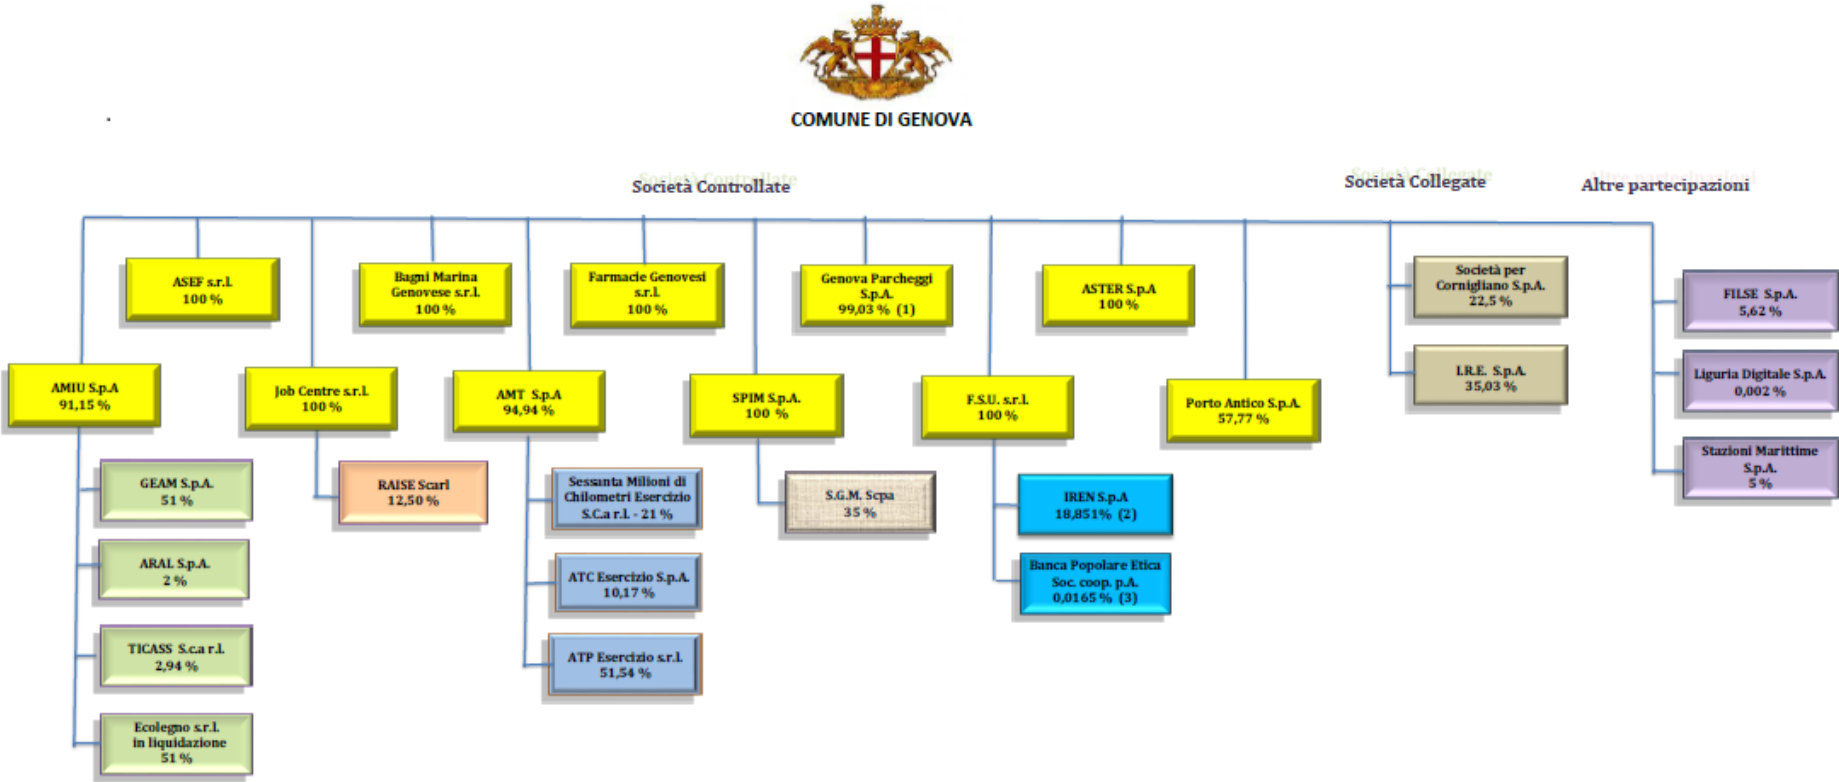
COMUNE DI GENOVA

Società Controllate

Società Collegate

Altre partecipazioni

ASEF s.r.l.
100 %

Bagni Marina Genovese s.r.l.
100 %

Farmacie Genovesi s.r.l.
100 %

Genova Parcheggi S.p.A.
99,03 % (1)

ASTER S.p.A
100 %

Società per Cornigliano S.p.A.
22,5 %

I.R.E. S.p.A.
35,03 %

FILSE S.p.A.
5,62 %

Liguria Digitale S.p.A.
0,002 %

Stazioni Marittime S.p.A.
5 %

AMIU S.p.A
91,15 %

Job Centre s.r.l.
100 %

AMT S.p.A
94,94 %

SPIM S.p.A.
100 %

F.S.U. s.r.l.
100 %

Porto Antico S.p.A.
57,77 %

GEAM S.p.A.
51 %

ARAL S.p.A.
2 %

TICASS S.ca r.l.
2,94 %

Ecolegno s.r.l. in liquidazione
51 %

RAISE Scarl
12,50 %

Sessanta Milioni di Chilometri Esercizio S.C.a r.l. - 21 %

ATC Esercizio S.p.A.
10,17 %

ATP Esercizio s.r.l.
51,54 %

S.G.M. Scpa
35 %

IREN S.p.A
18,851% (2)

Banca Popolare Etica Soc. coop. p.A.
0,0165 % (3)